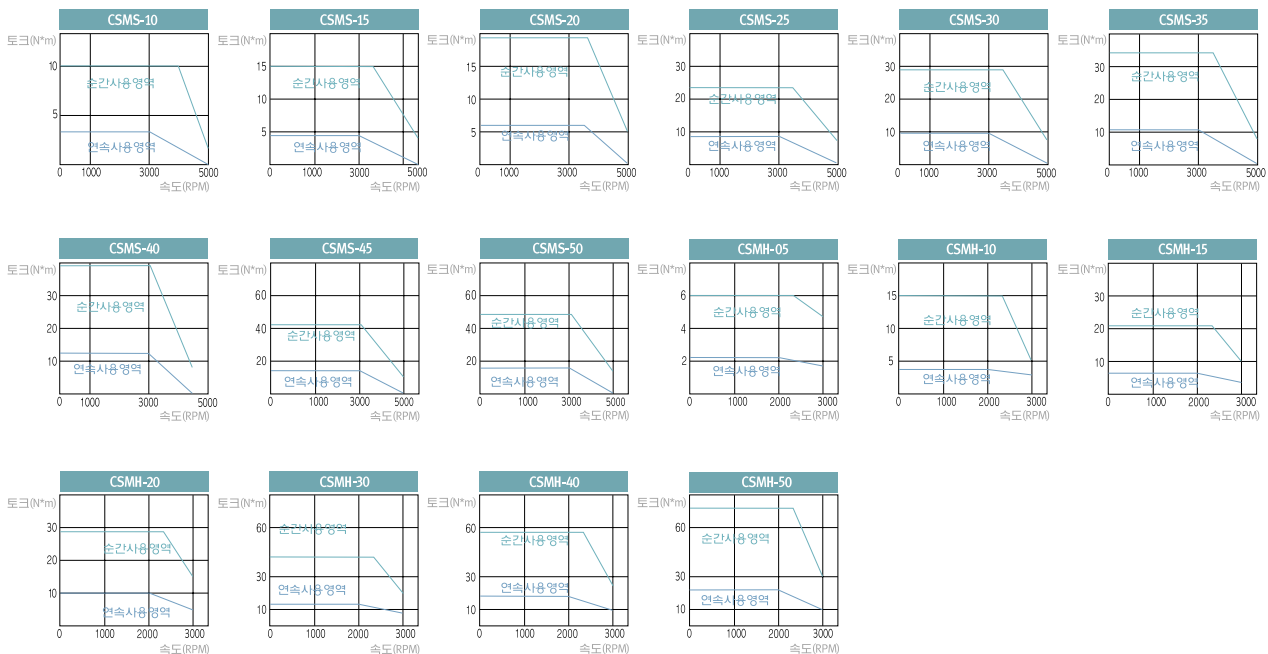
CSMS-10
토크(N*m)
10
5
순간사용영역
연속사용영역
0 1000 3000 5000

CSMS-15
토크(N*m)
15
10
5
순간사용영역
연속사용영역
0 1000 3000 5000
속도(RPM)

CSMS-20
토크(N*m)
15
10
5
순간사용영역
연속사용영역
0 1000 3000 5000

CSMS-25
토크(N*m)
30
20
10
순간사용영역
연속사용영역
0 1000 3000 5000

CSMS-30
토크(N*m)
30
20
10
순간사용영역
연속사용영역
0 1000 3000 5000
속도(RPM)

CSMS-35
토크(N*m)
30
20
10
순간사용영역
연속사용영역
0 1000 3000 5000

CSMS-40
토크(N*m)
30
20
10
순간사용영역
연속사용영역
0 1000 3000 5000

CSMS-45
토크(N*m)
60
40
20
순간사용영역
연속사용영역
0 1000 3000 5000
속도(RPM)

CSMS-50
토크(N*m)
60
40
20
순간사용영역
연속사용영역
0 1000 3000 5000

CSMH-05
토크(N*m)
6
4
2
순간사용영역
연속사용영역
0 1000 2000 3000
속도(RPM)

CSMH-10
토크(N*m)
15
10
5
순간사용영역
연속사용영역
0 1000 2000 3000
속도(RPM)

CSMH-15
토크(N*m)
30
20
10
순간사용영역
연속사용영역
0 1000 2000 3000
속도(RPM)

CSMH-20
토크(N*m)
30
20
10
순간사용영역
연속사용영역
0 1000 2000 3000
속도(RPM)

CSMH-30
토크(N*m)
60
30
10
순간사용영역
연속사용영역
0 1000 2000 3000
속도(RPM)

CSMH-40
토크(N*m)
60
30
10
순간사용영역
연속사용영역
0 1000 2000 3000
속도(RPM)

CSMH-50
토크(N*m)
60
30
10
순간사용영역
연속사용영역
0 1000 2000 3000
속도(RPM)